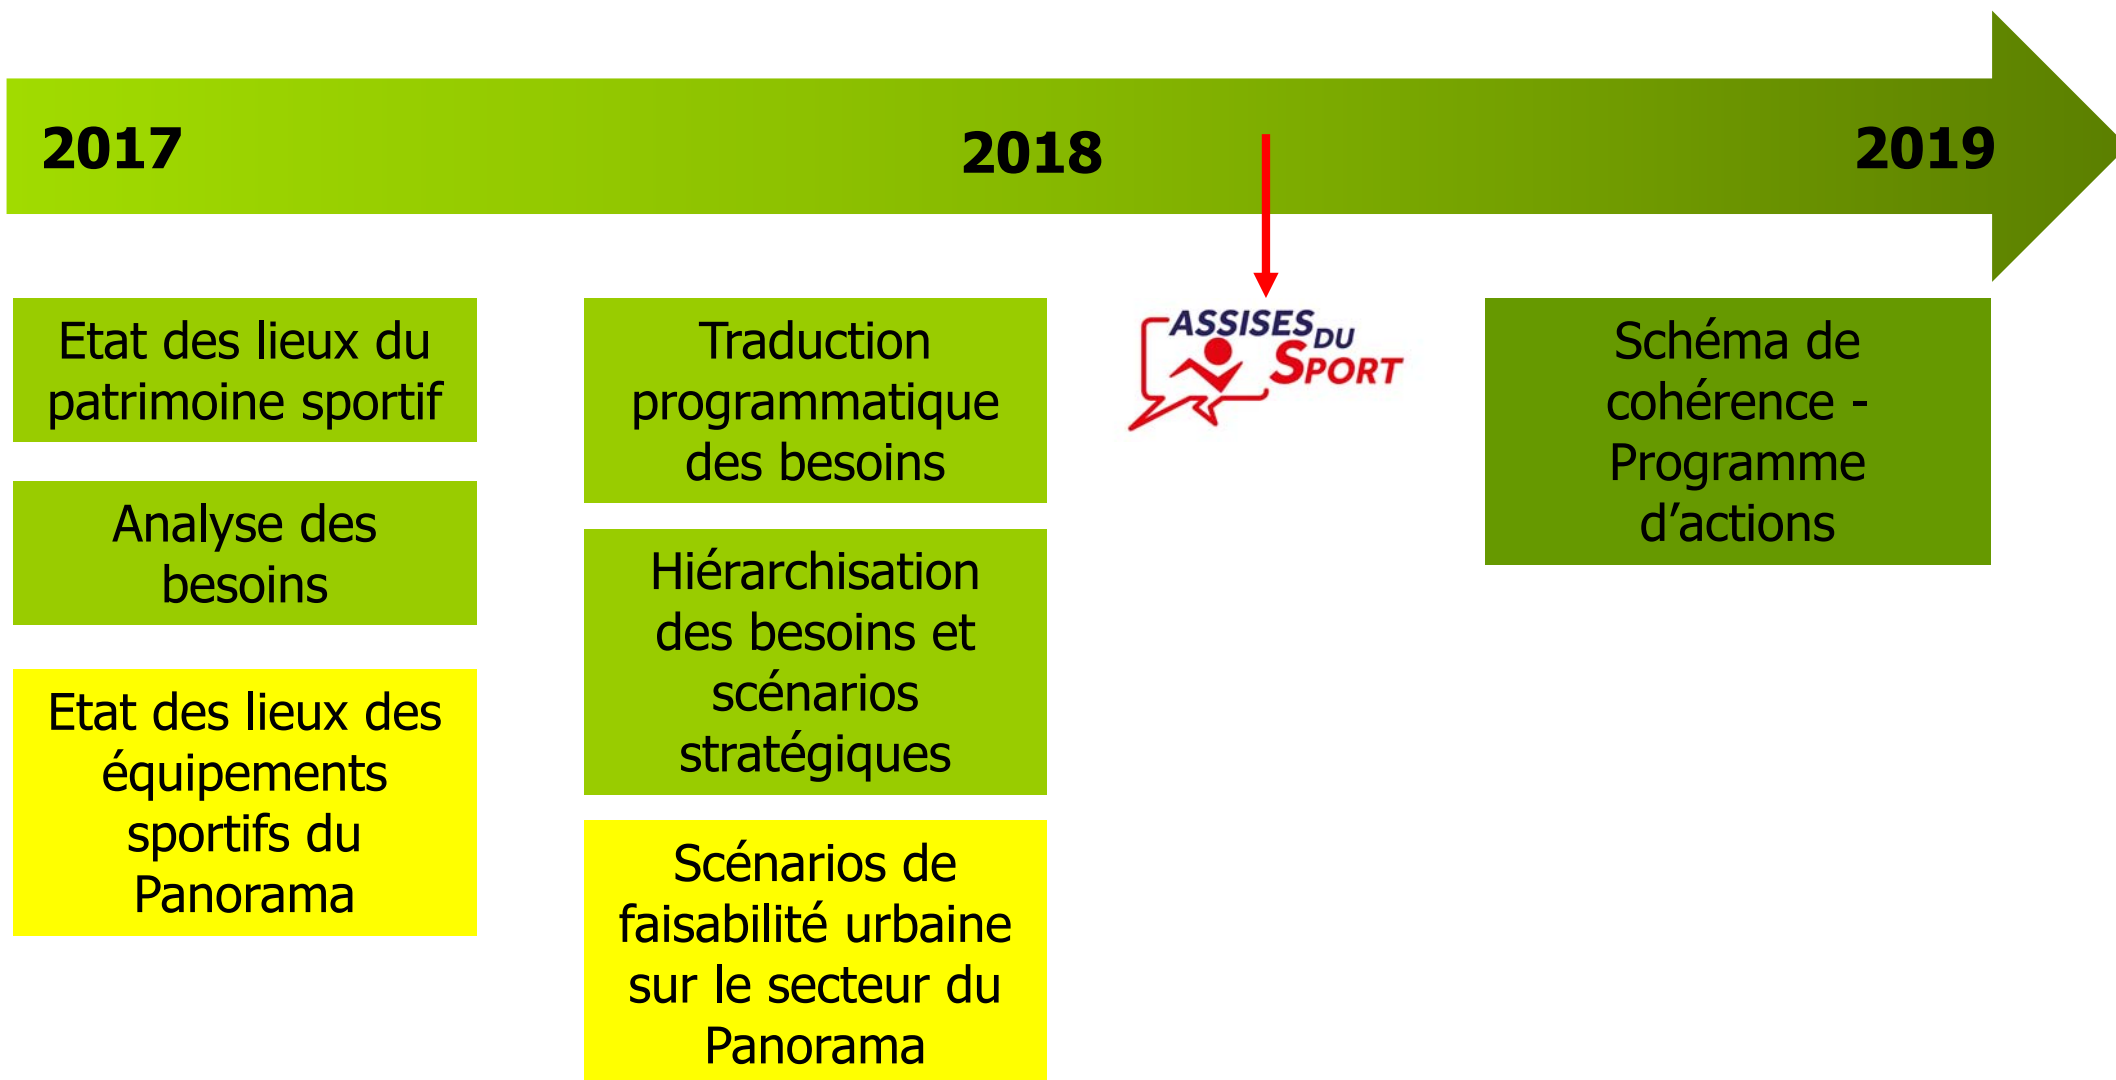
2017

2018

2019

Etat des lieux du patrimoine sportif

Analyse des besoins

Etat des lieux des équipements sportifs du Panorama

Traduction programmatique des besoins

Hiérarchisation des besoins et scénarios stratégiques

Scénarios de faisabilité urbaine sur le secteur du Panorama

ASSISES DU SPORT

Schéma de cohérence - Programme d'actions